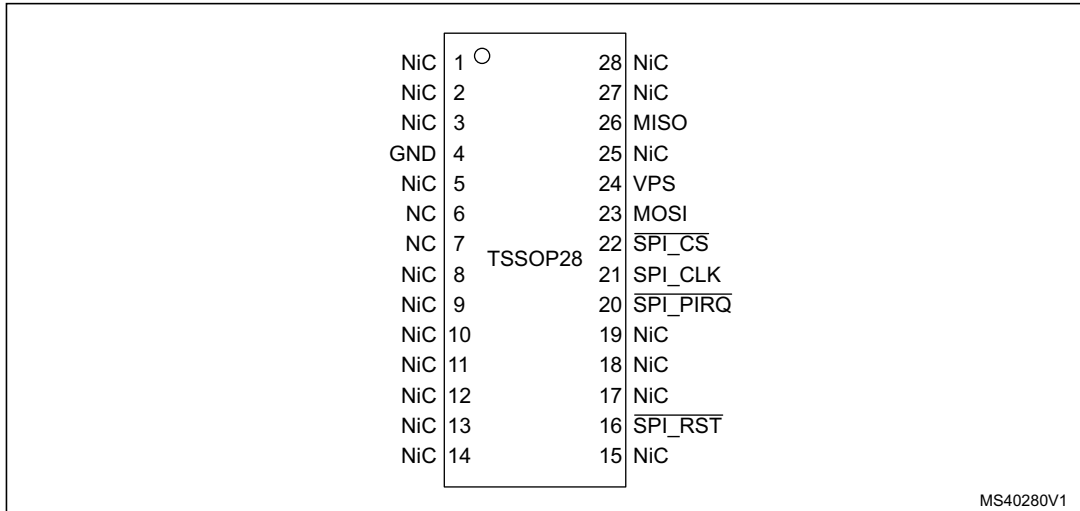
| | | | |
|---|---|---|---|
| NiC | 1 | 28 | NiC |
| NiC | 2 | 27 | NiC |
| NiC | 3 | 26 | MISO |
| GND | 4 | 25 | NiC |
| NiC | 5 | 24 | VPS |
| NC | 6 | 23 | MOSI |
| NC | 7 | 22 | $\overline{\text{SPI\_CS}}$ |
| NiC | 8 | 21 | SPI_CLK |
| NiC | 9 | 20 | $\overline{\text{SPI\_PIRQ}}$ |
| NiC | 10 | 19 | NiC |
| NiC | 11 | 18 | NiC |
| NiC | 12 | 17 | NiC |
| NiC | 13 | 16 | $\overline{\text{SPI\_RST}}$ |
| NiC | 14 | 15 | NiC |

TSSOP28

MS40280V1